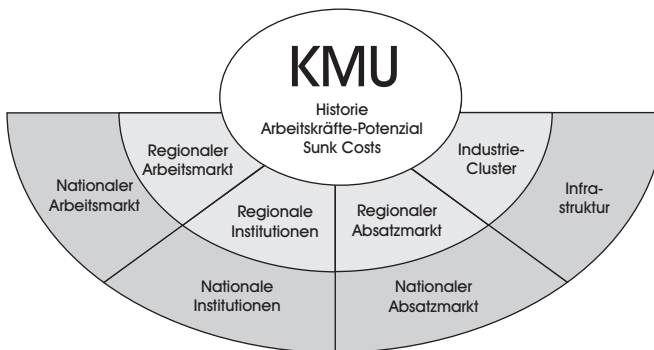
KMU
Historie
Arbeitskräfte-Potenzial
Sunk Costs

Regionaler Arbeitsmarkt

Industrie-Cluster

Regionale Institutionen

Regionaler Absatzmarkt

Nationaler Arbeitsmarkt

Infra-struktur

Nationale Institutionen

Nationaler Absatzmarkt